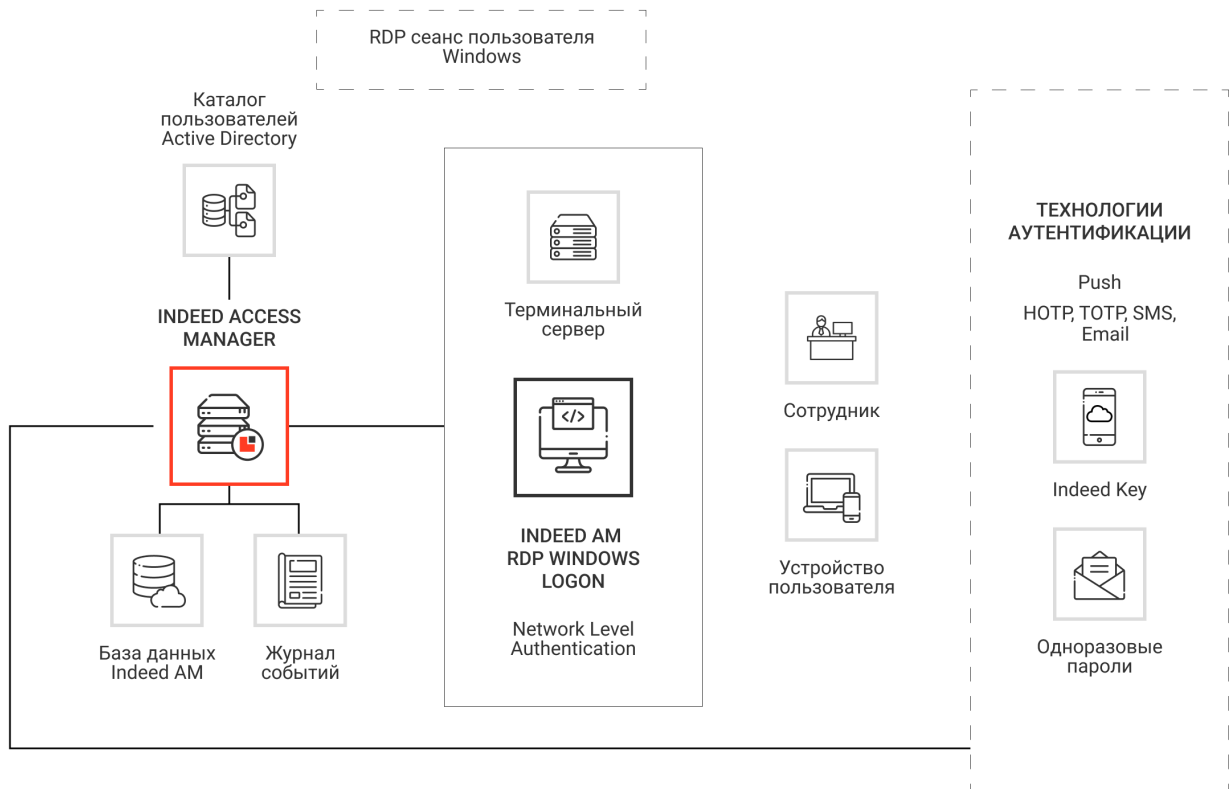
RDP сеанс пользователя Windows

Каталог пользователей Active Directory

INDEED ACCESS MANAGER

База данных Indeed AM

Журнал событий

Терминальный сервер

INDEED AM RDP WINDOWS LOGON

Network Level Authentication

Сотрудник

Устройство пользователя

ТЕХНОЛОГИИ АУТЕНТИФИКАЦИИ

Push

HOTP, TOTP, SMS, Email

Indeed Key

Одноразовые пароли